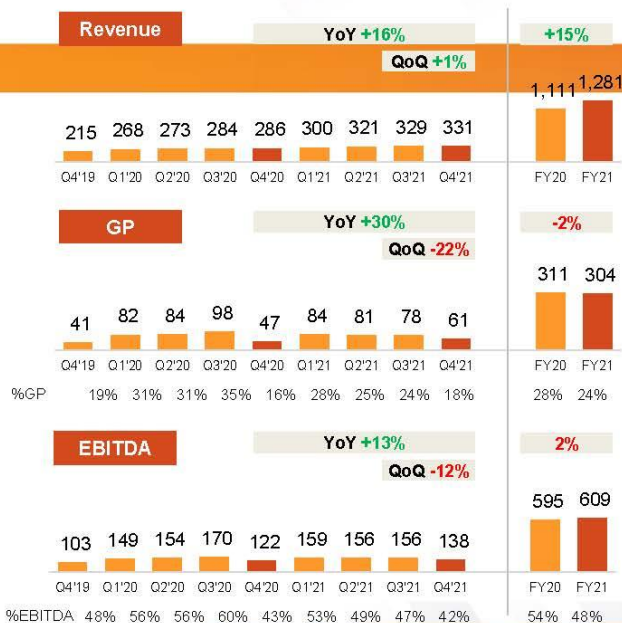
Revenue

YoY +16%

QoQ +1%

+15%

| | Q4'19 | Q1'20 | Q2'20 | Q3'20 | Q4'20 | Q1'21 | Q2'21 | Q3'21 | Q4'21 | FY20 | FY21 |
|---|---|---|---|---|---|---|---|---|---|---|---|
| Revenue | 215 | 268 | 273 | 284 | 286 | 300 | 321 | 329 | 331 | 1,111 | 1,281 |

GP

YoY +30%

QoQ -22%

-2%

| | Q4'19 | Q1'20 | Q2'20 | Q3'20 | Q4'20 | Q1'21 | Q2'21 | Q3'21 | Q4'21 | FY20 | FY21 |
|---|---|---|---|---|---|---|---|---|---|---|---|
| GP | 41 | 82 | 84 | 98 | 47 | 84 | 81 | 78 | 61 | 311 | 304 |
| %GP | 19% | 31% | 31% | 35% | 16% | 28% | 25% | 24% | 18% | 28% | 24% |

EBITDA

YoY +13%

QoQ -12%

2%

| | Q4'19 | Q1'20 | Q2'20 | Q3'20 | Q4'20 | Q1'21 | Q2'21 | Q3'21 | Q4'21 | FY20 | FY21 |
|---|---|---|---|---|---|---|---|---|---|---|---|
| EBITDA | 103 | 149 | 154 | 170 | 122 | 159 | 156 | 156 | 138 | 595 | 609 |
| %EBITDA | 48% | 56% | 56% | 60% | 43% | 53% | 49% | 47% | 42% | 54% | 48% |